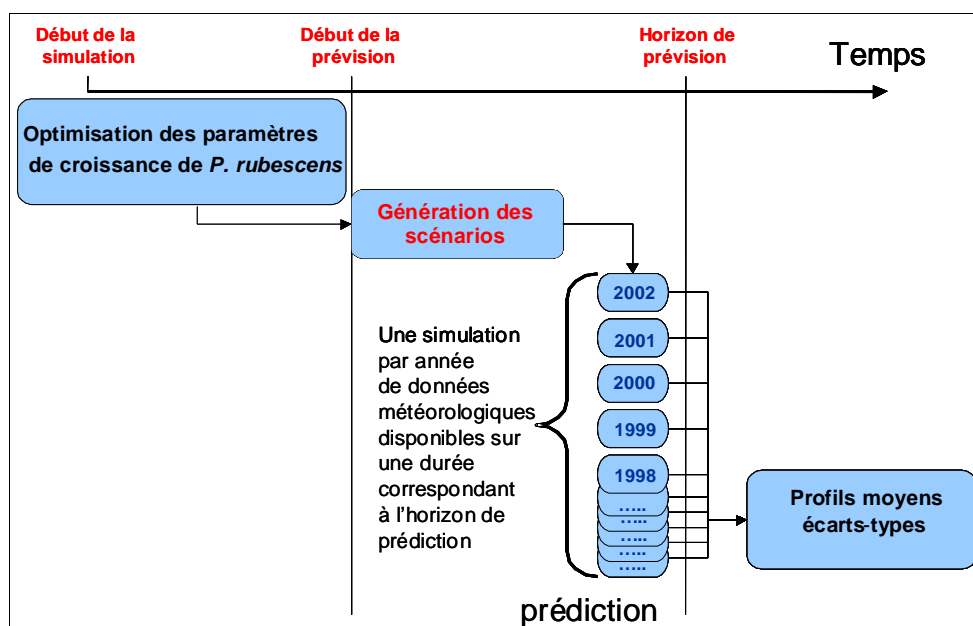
Début de la simulation

Début de la prévision

Horizon de prévision

Temps

Optimisation des paramètres de croissance de *P. rubescens*

Génération des scénarios

Une simulation par année de données météorologiques disponibles sur une durée correspondant à l'horizon de prédiction

2002

2001

2000

1999

1998

.....

.....

.....

.....

.....

Profils moyens écarts-types

prédiction